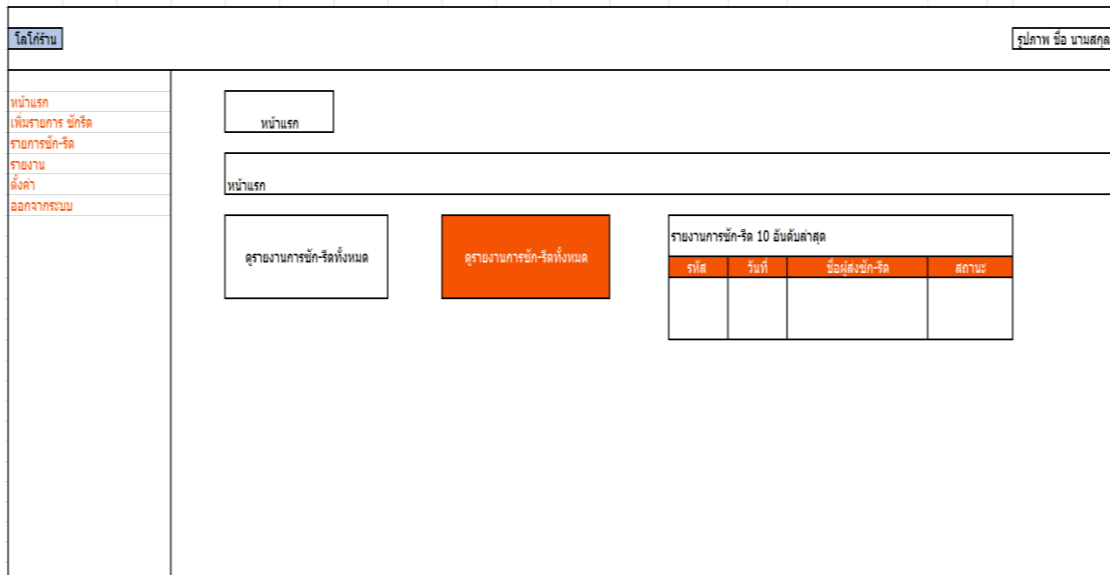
โลโก้ร้าน

รูปภาพ ชื่อ นามสกุล

หน้าแรก
เพิ่มรายการ ซักรีด
รายการซัก-รีด
รายงาน
ตั้งค่า
ออกจากระบบ

หน้าแรก

หน้าแรก

ดูรายงานการซัก-รีดทั้งหมด

ดูรายงานการซัก-รีดทั้งหมด

รายงานการซัก-รีด 10 อันดับล่าสุด

| รหัส | วันที่ | ชื่อผู้ส่งซัก-รีด | สถานะ |
|---|---|---|---|
| | | | |